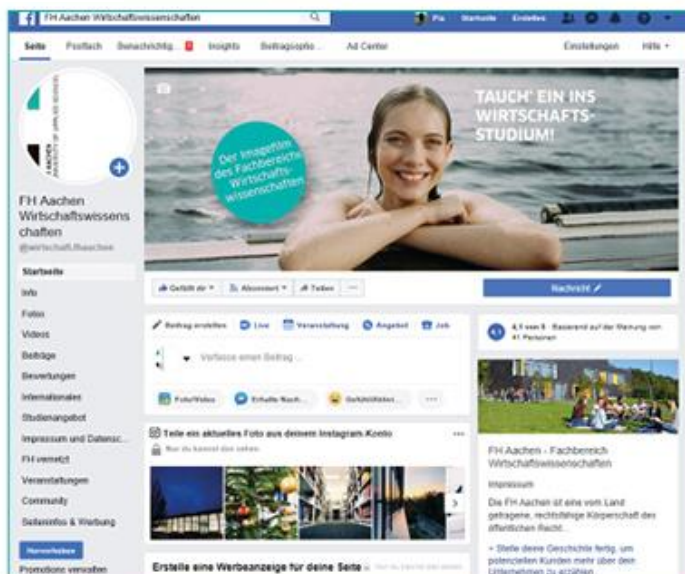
FH Aachen Wirtschaftswissenschaften

Pia Startseite Erstellen

Seite Postfach Benachrichtig... Insights Beitragsoptio... Ad Center Einstellungen Hilfe

FH AACHEN UNIVERSITY OF APPLIED SCIENCES

FH Aachen Wirtschaftswissenschaften
@wirtschaft.fhaachen

Startseite
Info
Fotos
Videos
Beiträge
Bewertungen
Internationales
Studienangebot
Impressum und Datensc...
FH vernetzt
Veranstaltungen
Community
Seiteninfos & Werbung

Hervorheben
Promotions verwalten

Der Imagefilm des Fachbereichs Wirtschaftswissenschaften

TAUCH' EIN INS WIRTSCHAFTS-STUDIUM!

Gefällt dir Abonniert Teilen ...

Nachricht

Beitrag erstellen Live Veranstaltung Angebot Job

Verfasse einen Beitrag...

Foto/Video Erhalte Nach... Gefühl/Aktivi... ...

Teile ein aktuelles Foto aus deinem Instagram-Konto
Nur du kannst das sehen

Erstelle eine Werbeanzeige für deine Seite

4,1 von 5 · Basierend auf der Meinung von 41 Personen

FH Aachen - Fachbereich Wirtschaftswissenschaften

Impressum

Die FH Aachen ist eine vom Land getragene, rechtsfähige Körperschaft des öffentlichen Recht...

+ Stelle deine Geschichte fertig, um potenziellen Kunden mehr über dein Unternehmen zu erzählen